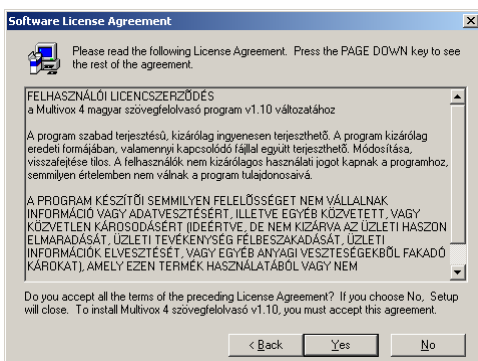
Software License Agreement

Please read the following License Agreement. Press the PAGE DOWN key to see the rest of the agreement.

FELHASZNÁLÓI LICENCSZERZŐDÉS
a Multivox 4 magyar szövegfelolvasó program v1.10 változatához

A program szabad terjesztésű, kizárólag ingyenesen terjeszthető. A program kizárólag eredeti formájában, valamennyi kapcsolódó fájllal együtt terjeszthető. Módosítása, visszafejtése tilos. A felhasználók nem kizárólagos használati jogot kapnak a programhoz, semmilyen értelemben nem válnak a program tulajdonosaivá.

A PROGRAM KÉSZÍTŐI SEMMILYEN FELELŐSSÉGET NEM VÁLLALNAK INFORMÁCIÓ VAGY ADATVESZTÉSÉRT, ILLETVE EGYÉB KÖZVETETT, VAGY KÖZVETLEN KÁROSODÁSÉRT (IDEÉRTVE, DE NEM KIZÁRVA AZ ÜZLETI HASZON ELMARADÁSÁT, ÜZLETI TEVÉKENYSÉG FÉLBESZAKADÁSÁT, ÜZLETI INFORMÁCIÓK ELVESZTÉSÉT, VAGY EGYÉB ANYAGI VESZTESÉGEKBŐL FAKADÓ KÁROKAT), AMELY EZEN TERMÉK HASZNÁLATÁBÓL VAGY NEM

Do you accept all the terms of the preceding License Agreement? If you choose No, Setup will close. To install Multivox 4 szövegfelolvasó v1.10, you must accept this agreement.

< Back Yes No